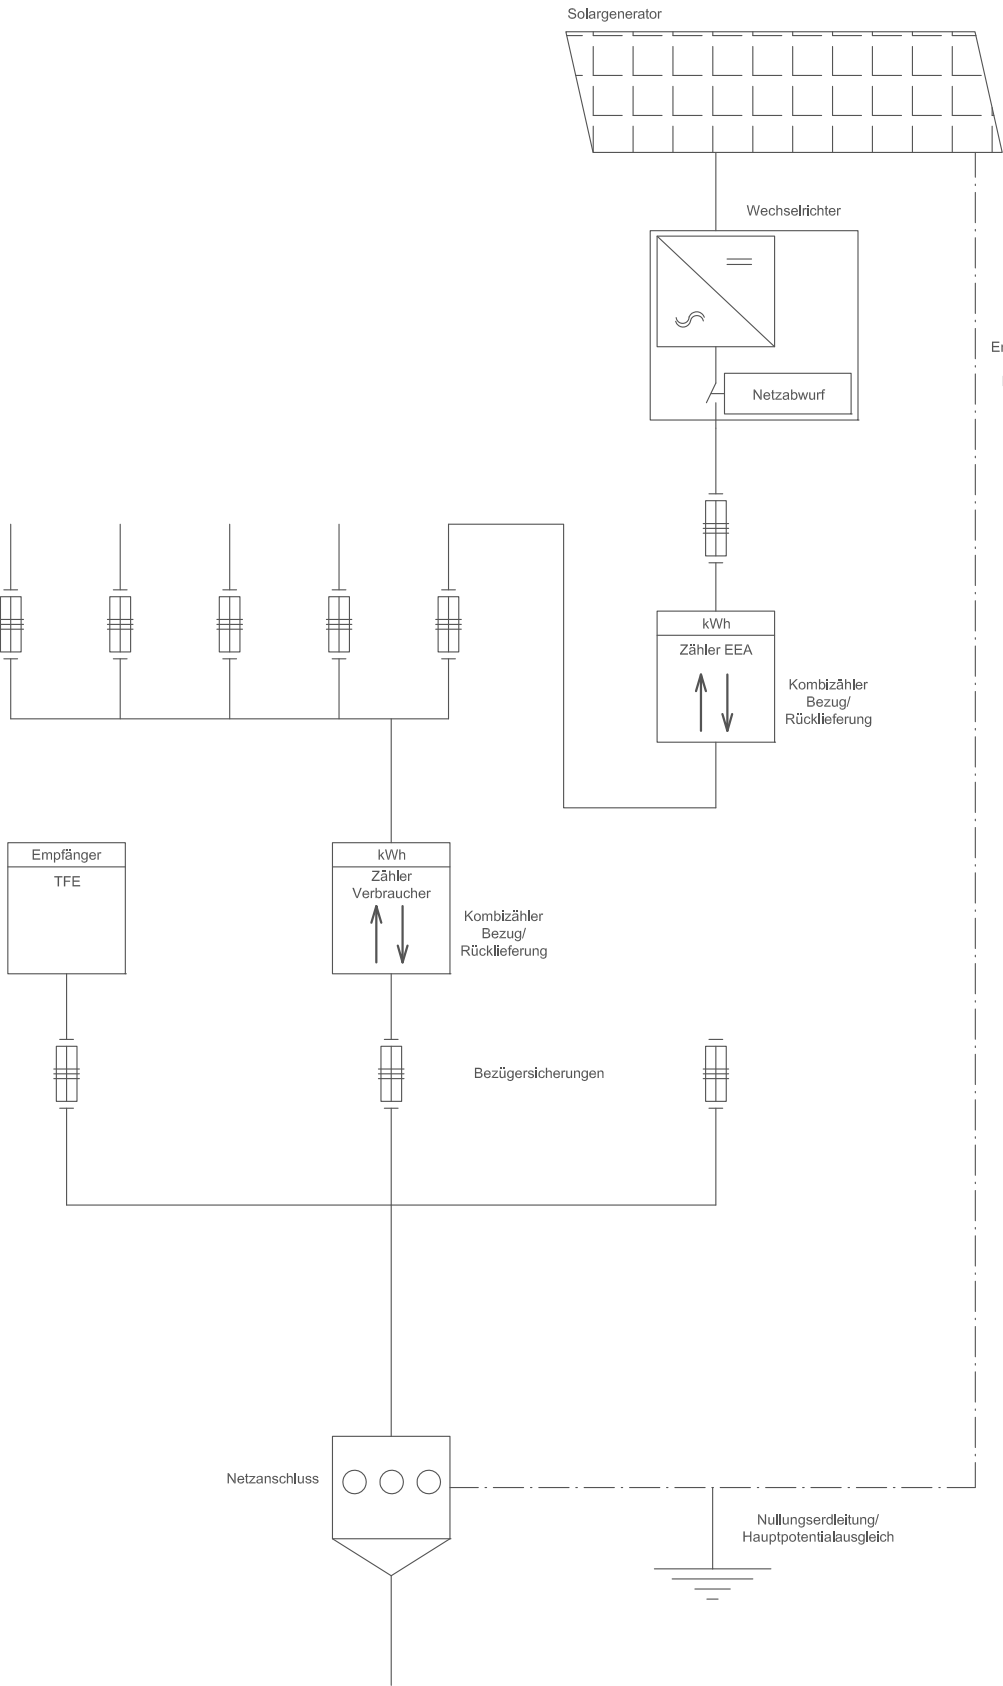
Solargenerator

Wechselrichter

Netzabwurf

Er

kWh

Zähler EEA

Kombizähler Bezug/ Rücklieferung

Empfänger

TFE

kWh

Zähler Verbraucher

Kombizähler Bezug/ Rücklieferung

Bezügersicherungen

Netzanschluss

Nullungserdleitung/ Hauptpotentialausgleich